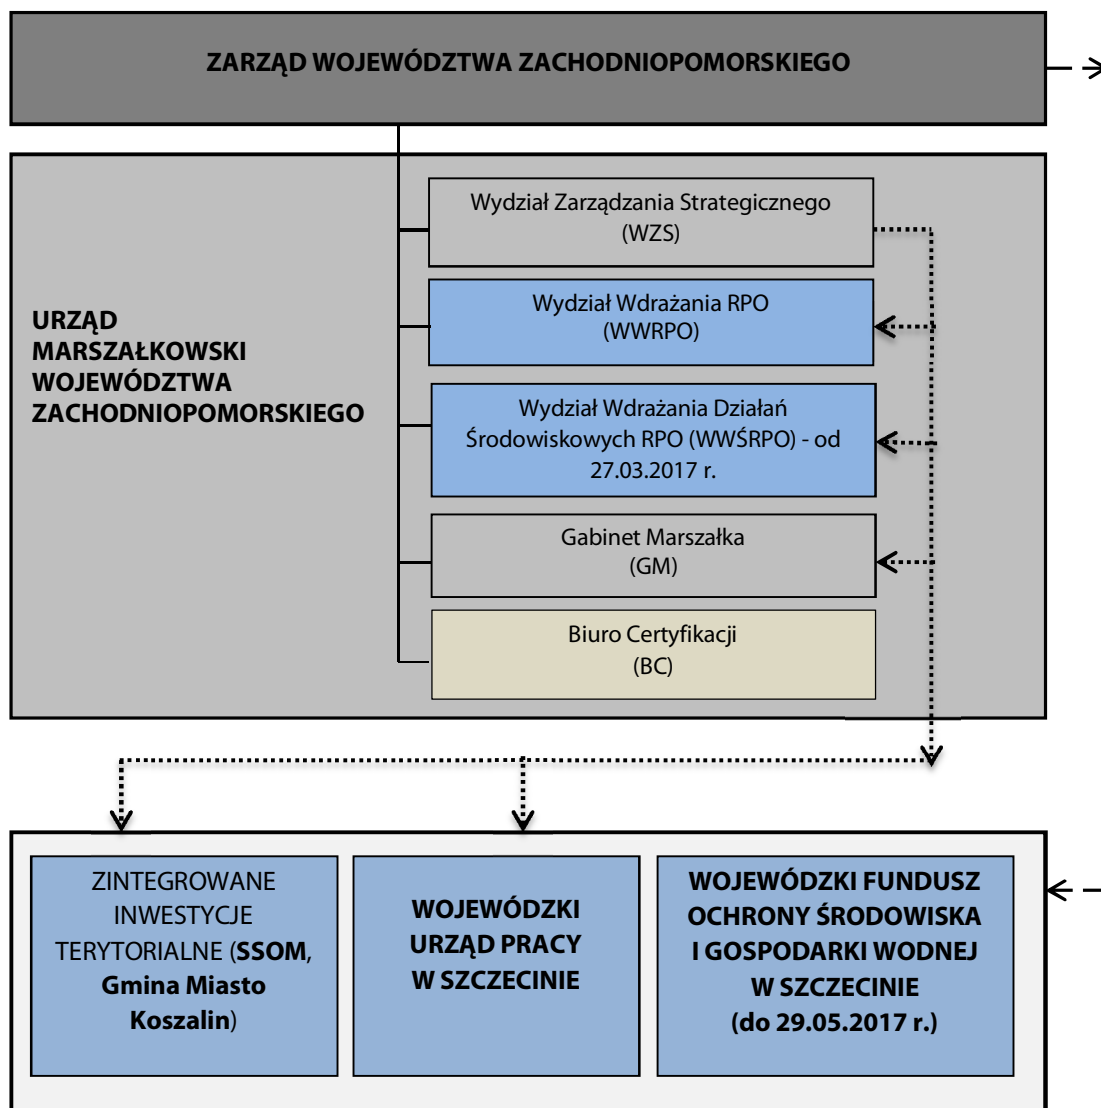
ZARZĄD WOJEWÓDZTWA ZACHODNIOPOMORSKIEGO

URZĄD MARSZAŁKOWSKI WOJEWÓDZTWA ZACHODNIOPOMORSKIEGO

Wydział Zarządzania Strategicznego (WZS)

Wydział Wdrażania RPO (WWRPO)

Wydział Wdrażania Działań Środowiskowych RPO (WWŚRPO) - od 27.03.2017 r.

Gabinet Marszałka (GM)

Biuro Certyfikacji (BC)

ZINTEGROWANE INWESTYCJE TERYTORIALNE (SSOM, Gmina Miasto Koszalin)

WOJEWÓDZKI URZĄD PRACY W SZCZECINIE

WOJEWÓDZKI FUNDUSZ OCHRONY ŚRODOWISKA I GOSPODARKI WODNEJ W SZCZECINIE (do 29.05.2017 r.)